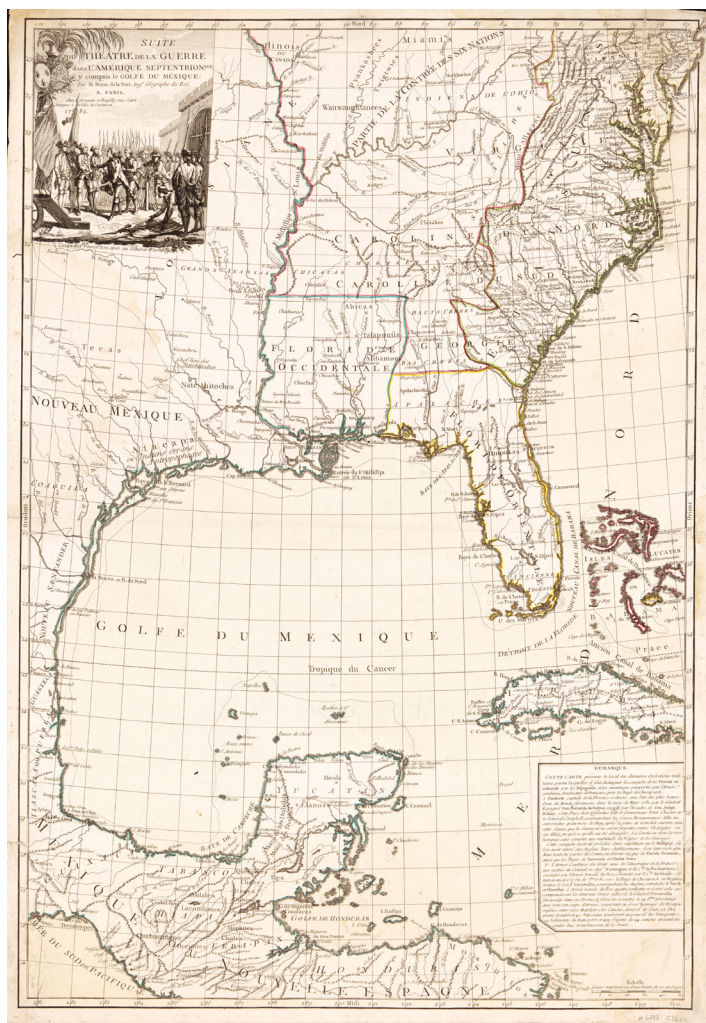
SUITE
DU THEATRE DE LA GUERRE
dans L'AMERIQUE SEPTENTRIONALE
y compris le GOLFE DU MEXIQUE
Par M. Brion de la Tour, Ingr. Géographe du Roi.
A PARIS,

Nord

Illinois
Miamis
Wauwaughtanees
PARTIE DE LA CONTRÉE DES SIX NATIONS
INDIENS DE L'OHIO
CAROLINE DU NORD
CAROLINE
Chicacas
Abicas
Talapouses
FLORIDE OCCIDENTALE
Alibamons
GEORGIE
Natchitoches
Tecas
NOUVEAU MEXIQUE
Apalaches
FLORIDE ORIENTALE
Embouchure du Mississipi
Baye de St. Bernard
COAHUILA
NOUVEAU SANTANDER
R. Bravo ou R. du Nord
Tropique du Cancer
GOLFE DU MEXIQUE
DETROIT DE LA FLORIDE
ISLES LUCAYES
Ancien Canal de Bahama
Merida
YUCATAN
BAYE DE CAMPECHE
MEXIQUE
TABASCO
GOLFE DE HONDURAS
HONDURAS
NOUVELLE ESPAGNE
MER DU SUD ou PACIFIQUE
MER DU NORD

REMARQUE
CETTE CARTE présente le local des dernieres expéditions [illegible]

Echelle